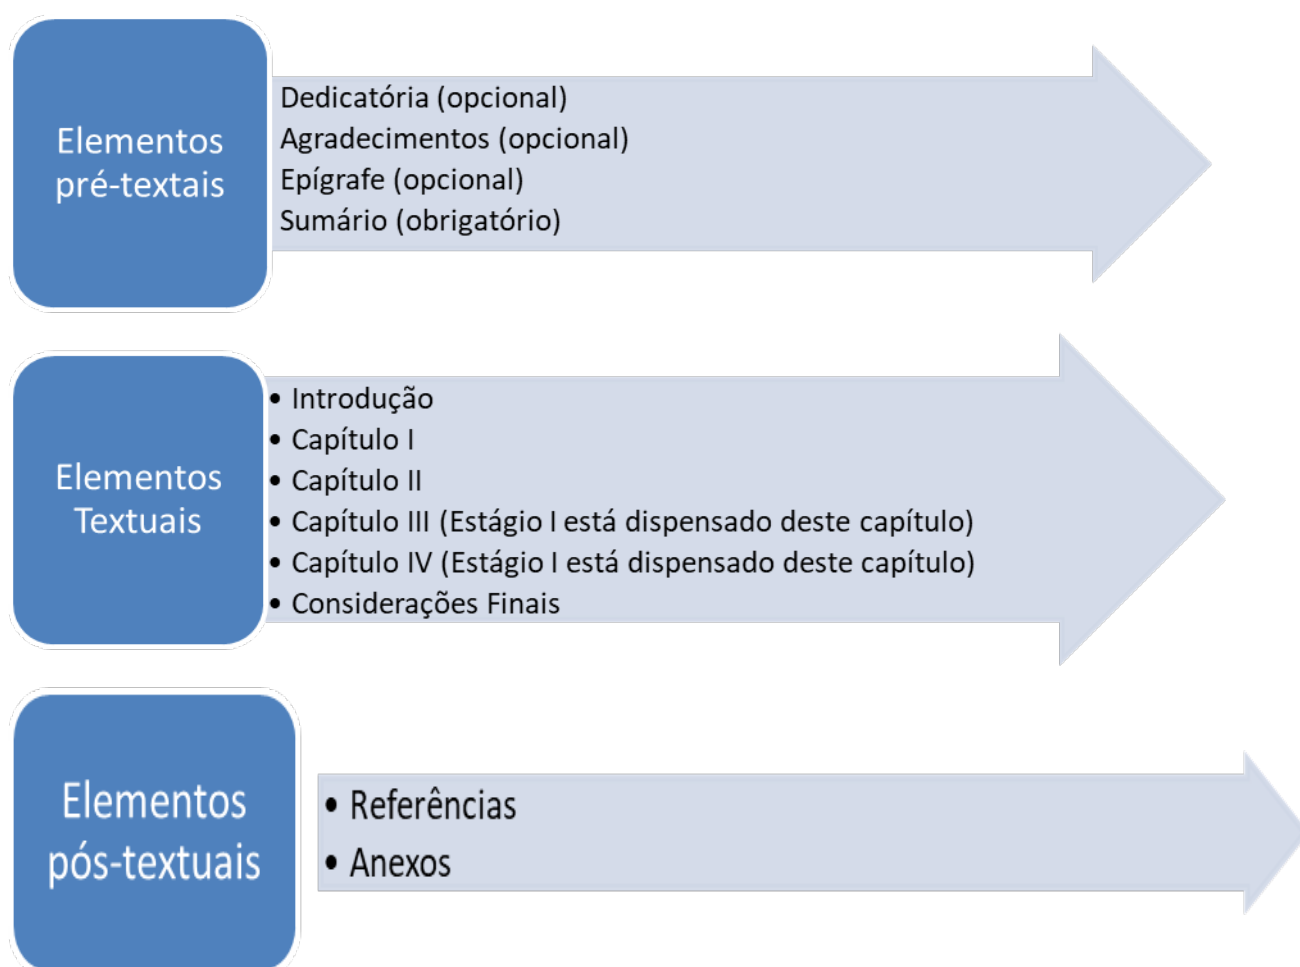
Elementos pré-textais

Dedicatória (opcional)
Agradecimentos (opcional)
Epígrafe (opcional)
Sumário (obrigatório)

Elementos Textuais

• Introdução
• Capítulo I
• Capítulo II
• Capítulo III (Estágio I está dispensado deste capítulo)
• Capítulo IV (Estágio I está dispensado deste capítulo)
• Considerações Finais

Elementos pós-textuais

• Referências
• Anexos